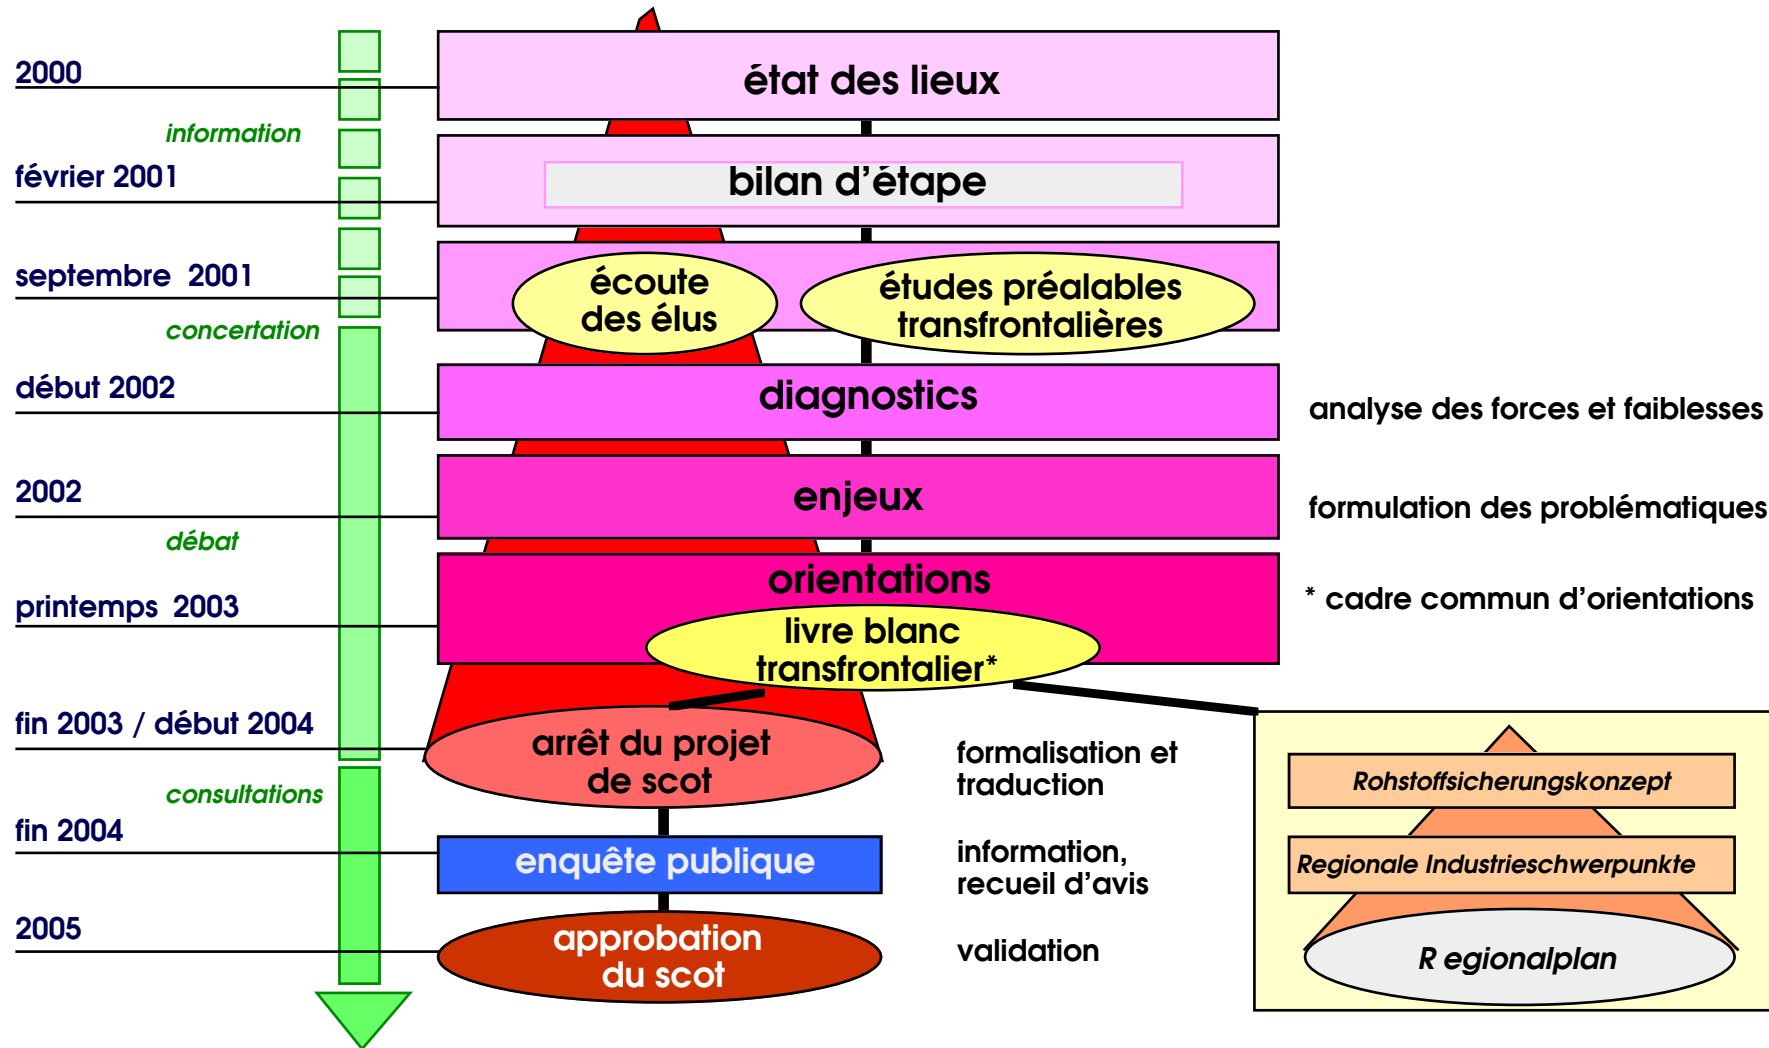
2000

information

février 2001

septembre 2001

concertation

début 2002

2002

débat

printemps 2003

fin 2003 / début 2004

consultations

fin 2004

2005

état des lieux

bilan d'étape

écoute des élus

études préalables transfrontalières

diagnostics

analyse des forces et faiblesses

enjeux

formulation des problématiques

orientations

livre blanc transfrontalier*

* cadre commun d'orientations

arrêt du projet de scot

formalisation et traduction

enquête publique

information, recueil d'avis

approbation du scot

validation

Rohstoffsicherungskonzept

Regionale Industrieschwerpunkte

R egionalplan